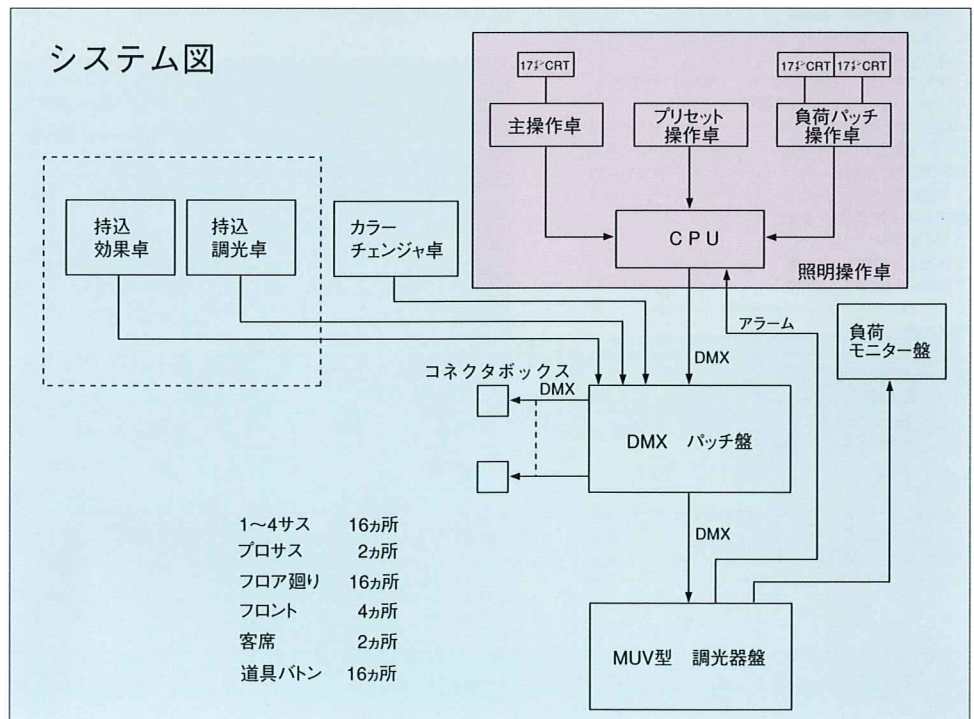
システム図

17インチCRT

17インチCRT 17インチCRT

主操作卓

プリセット操作卓

負荷パッチ操作卓

CPU

照明操作卓

持込効果卓

持込調光卓

カラーチェンジャ卓

アラーム

負荷モニター盤

DMX

コネクタボックス

DMX

DMX パッチ盤

DMX

1~4サス 16ヵ所
プロサス 2ヵ所
フロア廻り 16ヵ所
フロント 4ヵ所
客席 2ヵ所
道具バトン 16ヵ所

MUV型 調光器盤